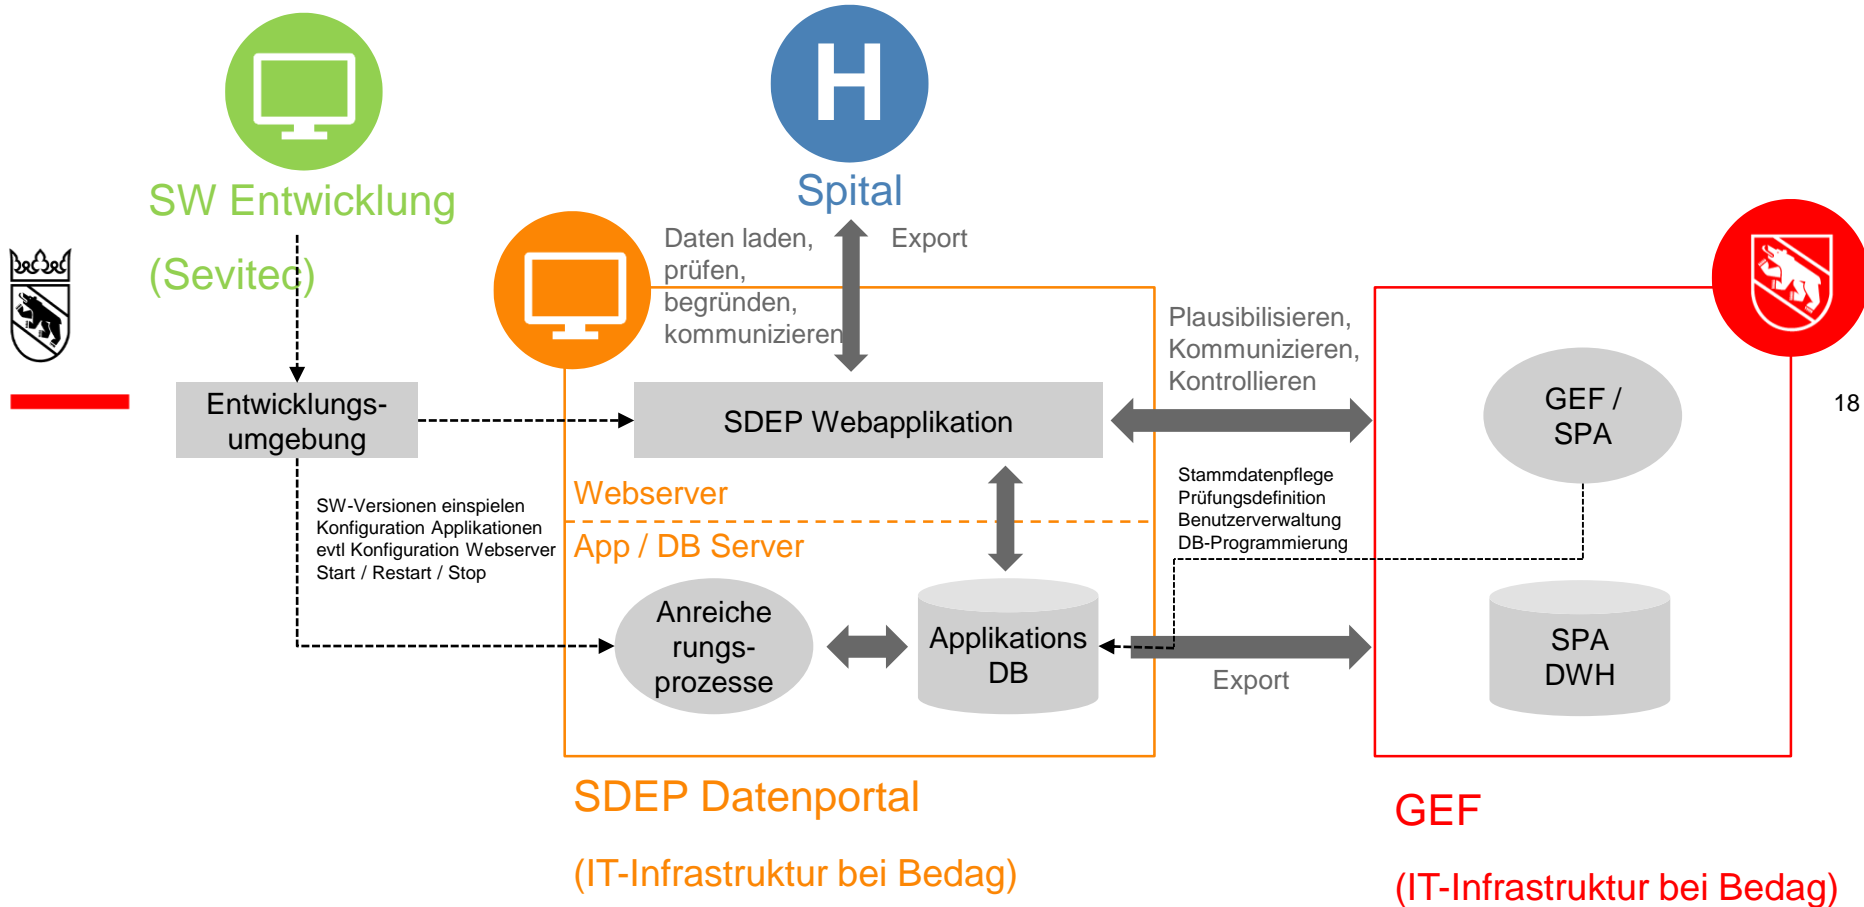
H

Spital

SW Entwicklung

(Sevitec)

Daten laden, prüfen, begründen, kommunizieren

Export

Plausibilisieren, Kommunizieren, Kontrollieren

18

Entwicklungsumgebung

SDEP Webapplikation

GEF / SPA

SW-Versionen einspielen
Konfiguration Applikationen
evtl Konfiguration Webserver
Start / Restart / Stop

Webserver

App / DB Server

Stammdatenpflege
Prüfungsdefinition
Benutzerverwaltung
DB-Programmierung

Anreicherungsprozesse

Applikations DB

Export

SPA DWH

SDEP Datenportal

(IT-Infrastruktur bei Bedag)

GEF

(IT-Infrastruktur bei Bedag)